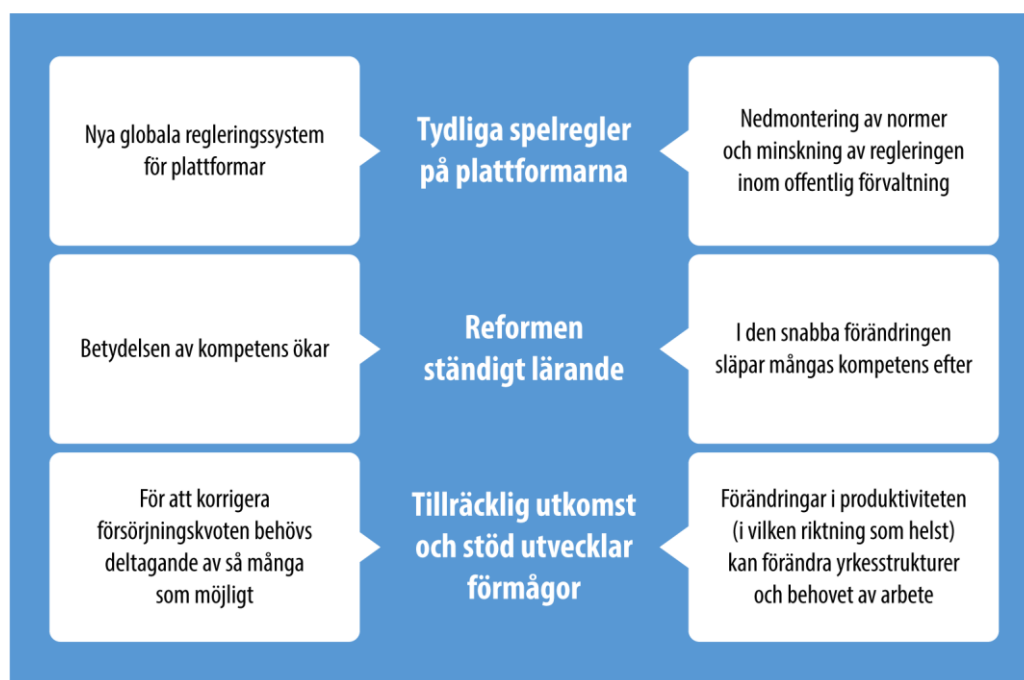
Nya globala regleringssystem för plattformar

Tydliga spelregler på plattformarna

Nedmontering av normer och minskning av regleringen inom offentlig förvaltning

Betydelsen av kompetens ökar

Reformen ständigt lärande

I den snabba förändringen släpar mångas kompetens efter

För att korrigera försörjningskvoten behövs deltagande av så många som möjligt

Tillräcklig utkomst och stöd utvecklar förmågor

Förändringar i produktiviteten (i vilken riktning som helst) kan förändra yrkesstrukturer och behovet av arbete